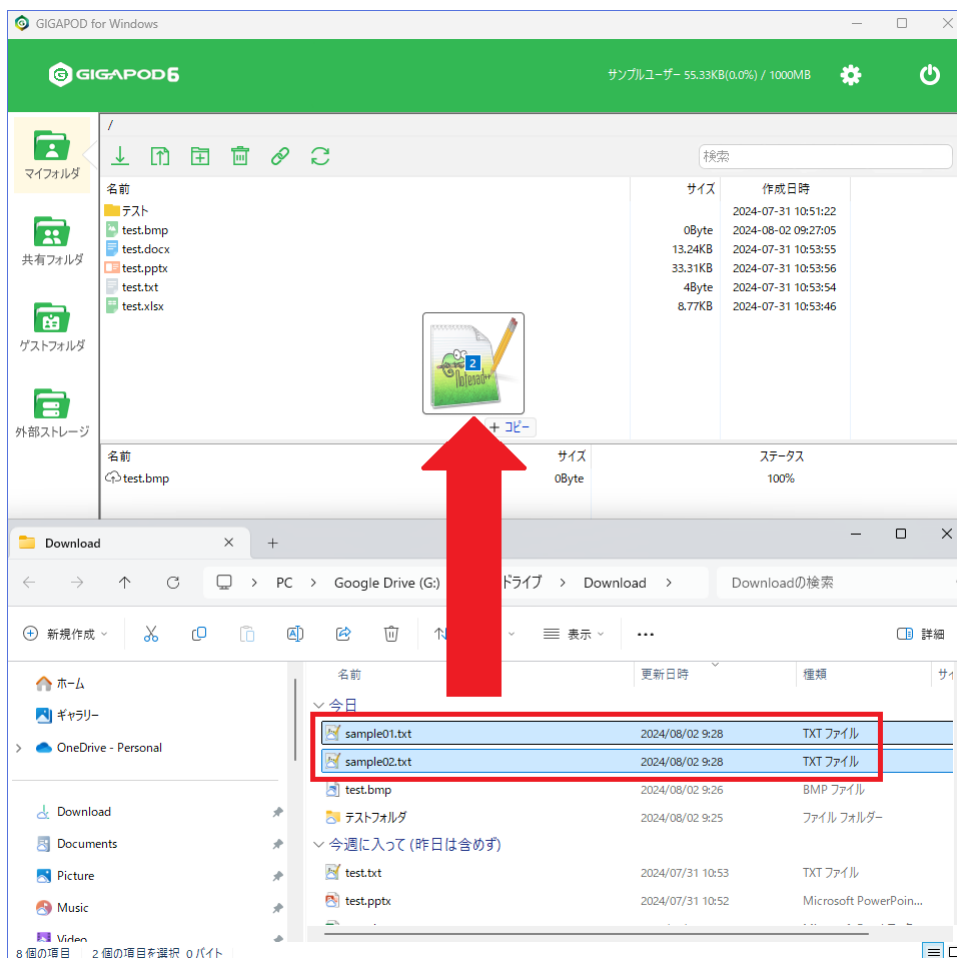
GIGAPOD for Windows

GIGAPOD6

サンプルユーザー 55.33KB(0.0%) / 1000MB

マイフォルダ

共有フォルダ

ゲストフォルダ

外部ストレージ

/

検索

| 名前 | サイズ | 作成日時 |
|---|---|---|
| テスト | | 2024-07-31 10:51:22 |
| test.bmp | 0Byte | 2024-08-02 09:27:05 |
| test.docx | 13.24KB | 2024-07-31 10:53:55 |
| test.pptx | 33.31KB | 2024-07-31 10:53:56 |
| test.txt | 4Byte | 2024-07-31 10:53:54 |
| test.xlsx | 8.77KB | 2024-07-31 10:53:46 |

2

+ コピー

| 名前 | サイズ | ステータス |
|---|---|---|
| test.bmp | 0Byte | 100% |

Download

PC > Google Drive (G:) > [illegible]ドライブ > Download >

Downloadの検索

新規作成

表示

詳細

ホーム

ギャラリー

OneDrive - Personal

Download

Documents

Picture

Music

Video

| 名前 | 更新日時 | 種類 |
|---|---|---|
| 今日 | | |
| sample01.txt | 2024/08/02 9:28 | TXT ファイル |
| sample02.txt | 2024/08/02 9:28 | TXT ファイル |
| test.bmp | 2024/08/02 9:26 | BMP ファイル |
| テストフォルダ | 2024/08/02 9:25 | ファイル フォルダー |
| 今週に入って (昨日は含めず) | | |
| test.txt | 2024/07/31 10:53 | TXT ファイル |
| test.pptx | 2024/07/31 10:52 | Microsoft PowerPoin... |

8 個の項目 2 個の項目を選択 0 バイト